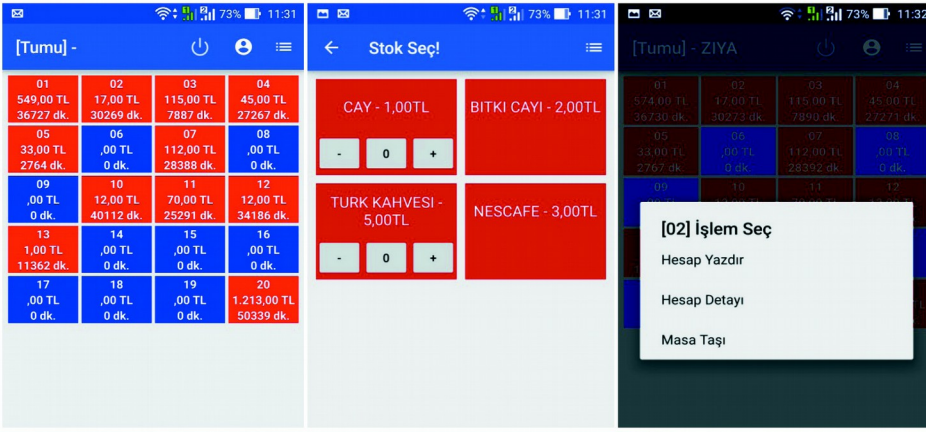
73% 11:31

[Tumu] -

| 01 549,00 TL 36727 dk. | 02 17,00 TL 30269 dk. | 03 115,00 TL 7887 dk. | 04 45,00 TL 27267 dk. |
|---|---|---|---|
| 05 33,00 TL 2764 dk. | 06 ,00 TL 0 dk. | 07 112,00 TL 28388 dk. | 08 ,00 TL 0 dk. |
| 09 ,00 TL 0 dk. | 10 12,00 TL 40112 dk. | 11 70,00 TL 25291 dk. | 12 12,00 TL 34186 dk. |
| 13 1,00 TL 11362 dk. | 14 ,00 TL 0 dk. | 15 ,00 TL 0 dk. | 16 ,00 TL 0 dk. |
| 17 ,00 TL 0 dk. | 18 ,00 TL 0 dk. | 19 ,00 TL 0 dk. | 20 1.213,00 TL 50339 dk. |

73% 11:31

Stok Seç!

CAY - 1,00TL
- 0 +

BITKI CAYI - 2,00TL

TURK KAHVESI - 5,00TL
- 0 +

NESCAFE - 3,00TL

73% 11:32

[Tumu] - ZIYA

| 01 574,00 TL 36730 dk. | 02 17,00 TL 30273 dk. | 03 115,00 TL 7890 dk. | 04 45,00 TL 27271 dk. |
|---|---|---|---|
| 05 33,00 TL 2767 dk. | 06 ,00 TL 0 dk. | 07 112,00 TL 28392 dk. | 08 ,00 TL 0 dk. |
| 09 | 10 | 11 | 12 |

[02] İşlem Seç
Hesap Yazdır
Hesap Detayı
Masa Taşı